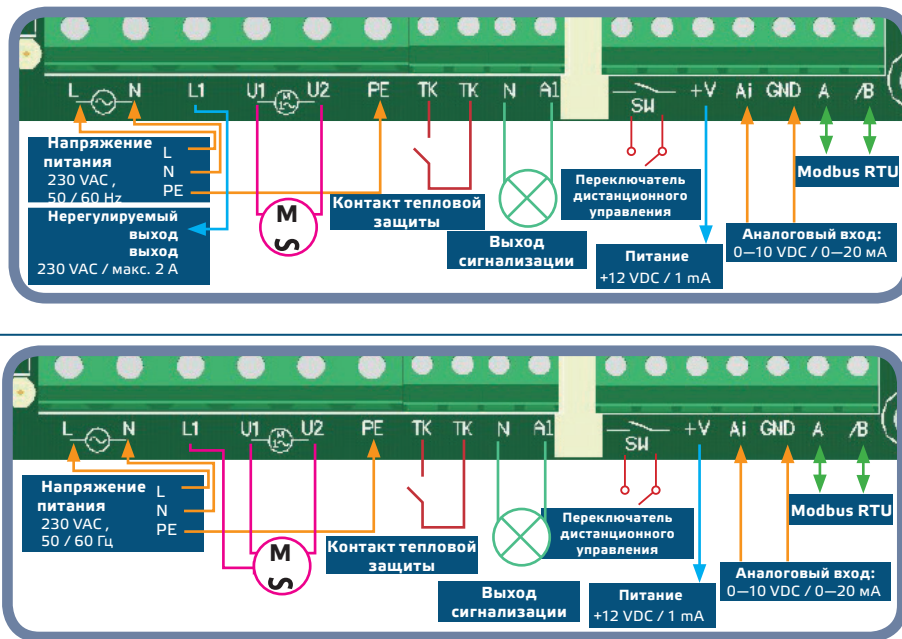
L N L1 U1 U2 PE TK TK N A1 SW +V Ai GND A /B

Напряжение питания 230 VAC , 50 / 60 Hz

L
N
PE

Нерегулируемый выход выход 230 VAC / макс. 2 A

M

Контакт тепловой защиты

Выход сигнализации

Переключатель дистанционного управления

Питание +12 VDC / 1 mA

Аналоговый вход: 0—10 VDC / 0—20 мА

Modbus RTU

L N L1 U1 U2 PE TK TK N A1 SW +V Ai GND A /B

Напряжение питания 230 VAC , 50 / 60 Гц

L
N
PE

M

Контакт тепловой защиты

Выход сигнализации

Переключатель дистанционного управления

Питание +12 VDC / 1 mA

Аналоговый вход: 0—10 VDC / 0—20 мА

Modbus RTU